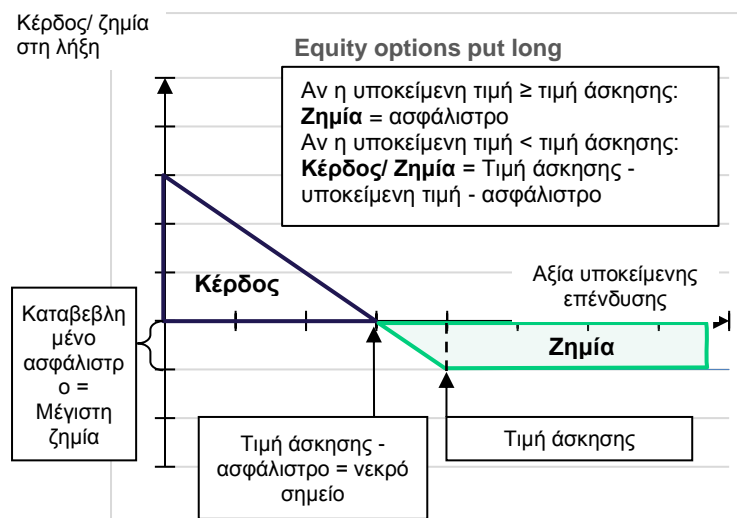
Κέρδος/ ζημία στη λήξη

Equity options put long

Αν η υποκείμενη τιμή ≥ τιμή άσκησης:
**Ζημία** = ασφάλιστρο
Αν η υποκείμενη τιμή < τιμή άσκησης:
**Κέρδος/ Ζημία** = Τιμή άσκησης - υποκείμενη τιμή - ασφάλιστρο

Κέρδος

Αξία υποκείμενης επένδυσης

Καταβεβλημένο ασφάλιστρο = Μέγιστη ζημία

Ζημία

Τιμή άσκησης - ασφάλιστρο = νεκρό σημείο

Τιμή άσκησης